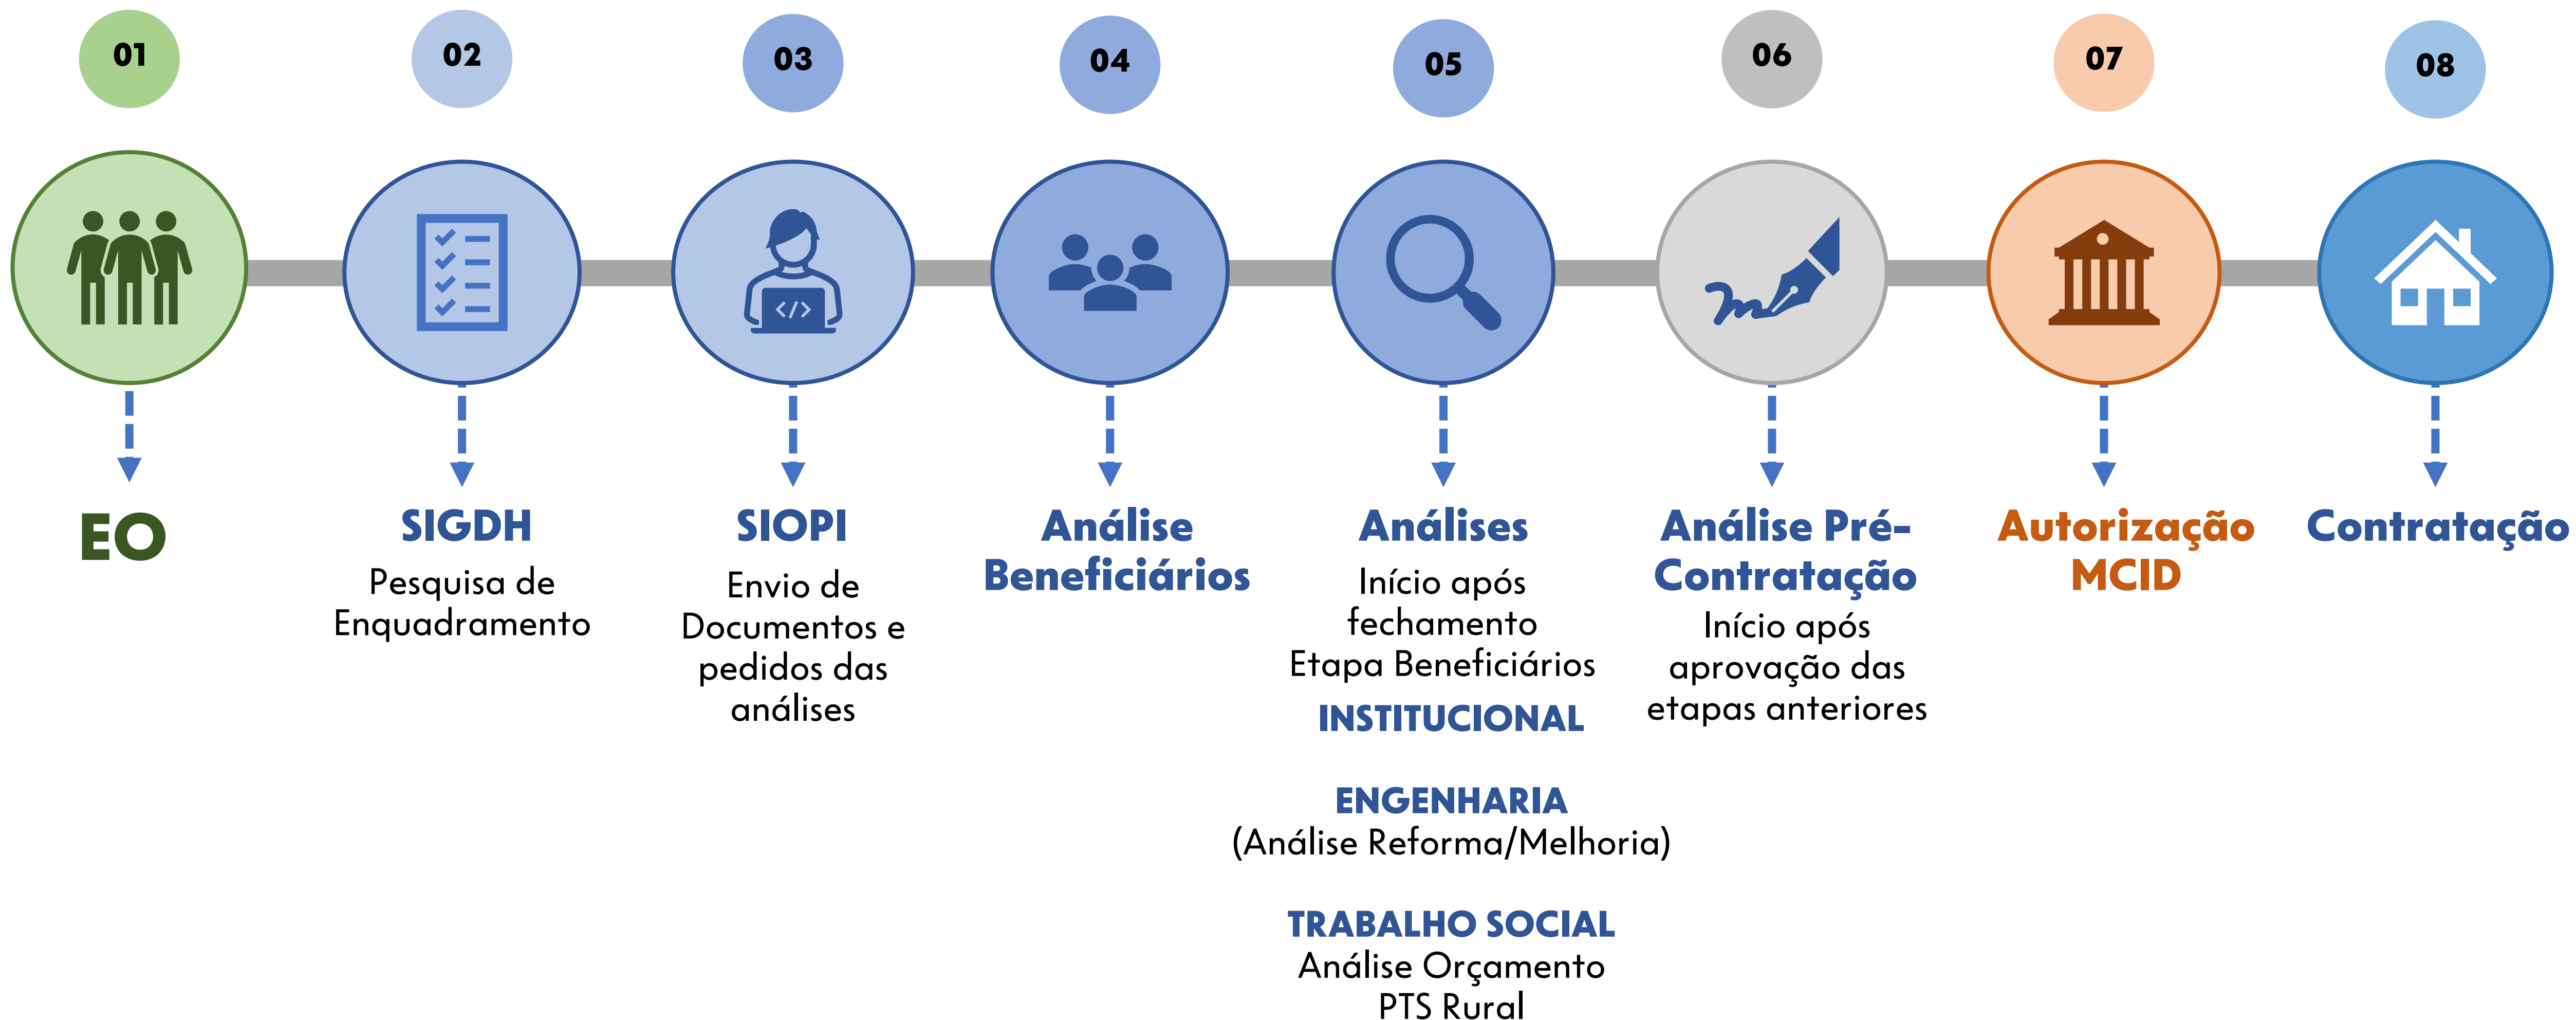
01

EO

02

SIGDH

Pesquisa de Enquadramento

03

SIOPI

Envio de Documentos e pedidos das análises

04

Análise Beneficiários

05

Análises

Início após fechamento Etapa Beneficiários

INSTITUCIONAL

ENGENHARIA
(Análise Reforma/Melhoria)

TRABALHO SOCIAL
Análise Orçamento
PTS Rural

06

Análise Pré-Contratação

Início após aprovação das etapas anteriores

07

Autorização MCID

08

Contratação